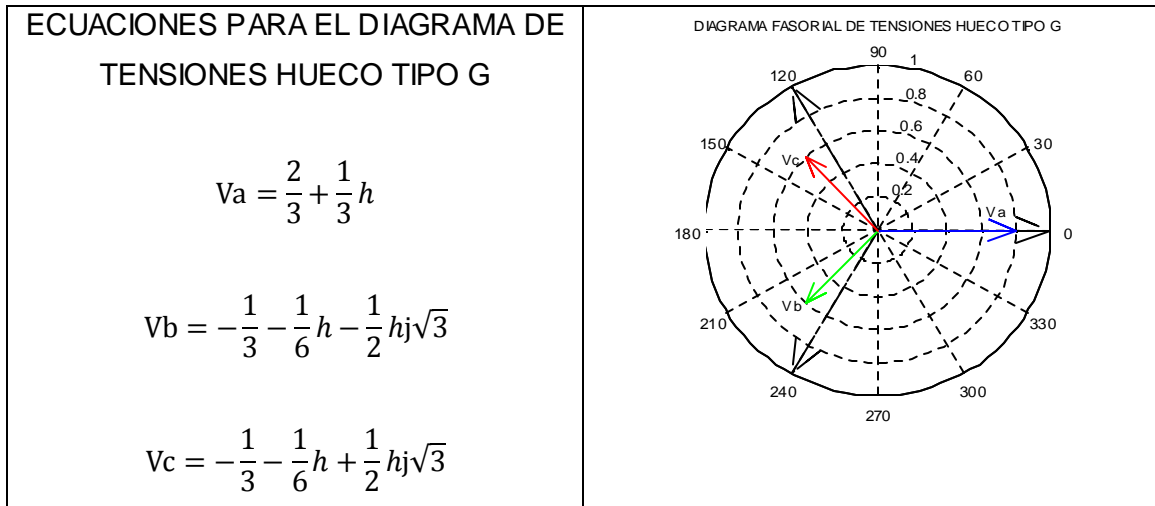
| ECUACIONES PARA EL DIAGRAMA DE TENSIONES HUECO TIPO G | DIAGRAMA FASORIAL DE TENSIONES HUECO TIPO G |
|---|---|
| $\text{Va} = \frac{2}{3} + \frac{1}{3}h$<br>$\text{Vb} = -\frac{1}{3} - \frac{1}{6}h - \frac{1}{2}h\text{j}\sqrt{3}$<br>$\text{Vc} = -\frac{1}{3} - \frac{1}{6}h + \frac{1}{2}h\text{j}\sqrt{3}$ | 90 1 120 60 0.8 0.6 150 30 Vc 0.4 0.2 Va 180 0 Vb 210 330 240 300 270 |